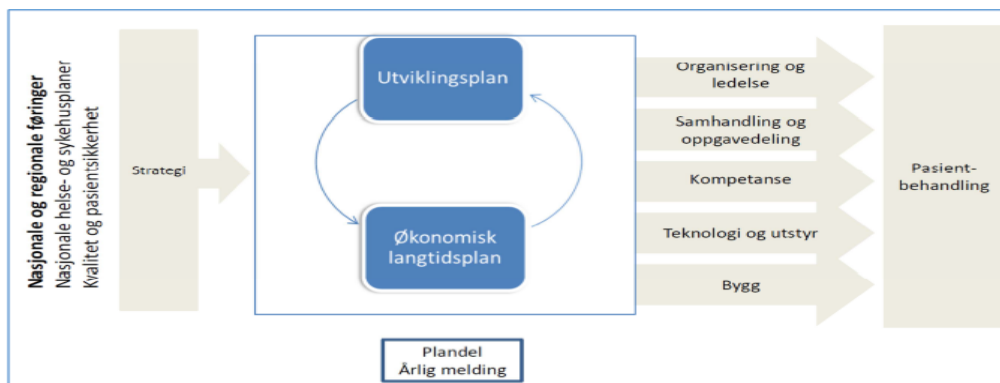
Nasjonale og regionale føringer
Nasjonale helse- og sykehusplaner
Kvalitet og pasientsikkerhet

Strategi

Utviklingsplan

Økonomisk langtidsplan

Organisering og ledelse

Samhandling og oppgavedeling

Kompetanse

Teknologi og utstyr

Bygg

Pasient-behandling

Plandel
Årlig melding